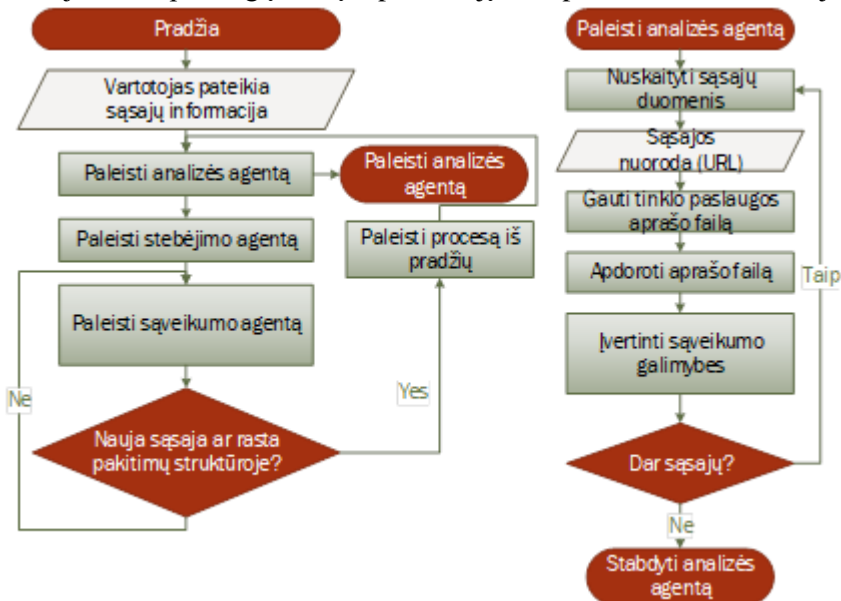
Pradžia

Vartotojas pateikia sąsajų informacija

Paleisti analizės agentą

Paleisti analizės agentą

Paleisti stebėjimo agentą

Paleisti procesą iš pradžių

Paleisti sąveikumo agentą

Ne

Yes

Nauja sąsaja ar rasta pakitimų struktūroje?

Paleisti analizės agentą

Nuskaityti sąsajų duomenis

Sąsajos nuoroda (URL)

Gauti tinklo paslaugos aprašo failą

Apdoroti aprašo failą

Taip

Įvertinti sąveikumo galimybes

Dar sąsajų?

Ne

Stabdyti analizės agentą